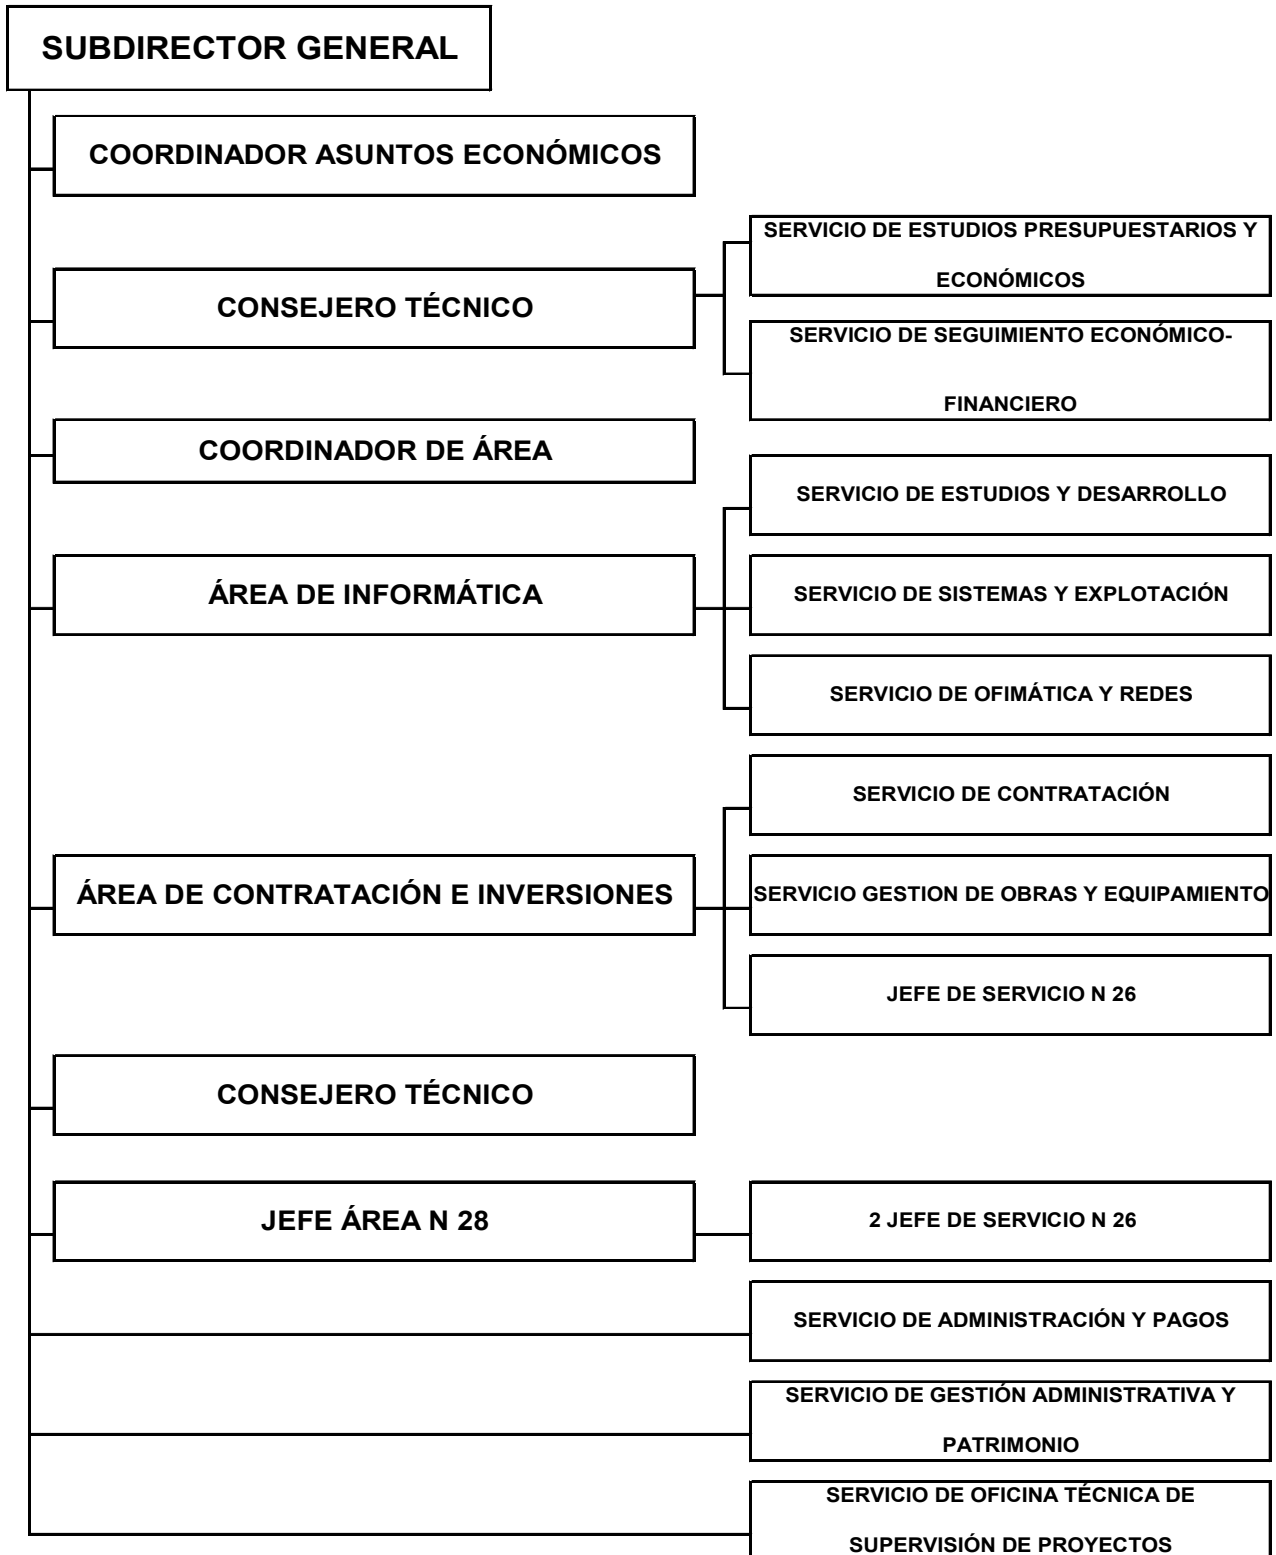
SUBDIRECTOR GENERAL

COORDINADOR ASUNTOS ECONÓMICOS

CONSEJERO TÉCNICO

SERVICIO DE ESTUDIOS PRESUPUESTARIOS Y ECONÓMICOS

SERVICIO DE SEGUIMIENTO ECONÓMICO-FINANCIERO

COORDINADOR DE ÁREA

ÁREA DE INFORMÁTICA

SERVICIO DE ESTUDIOS Y DESARROLLO

SERVICIO DE SISTEMAS Y EXPLOTACIÓN

SERVICIO DE OFIMÁTICA Y REDES

ÁREA DE CONTRATACIÓN E INVERSIONES

SERVICIO DE CONTRATACIÓN

SERVICIO GESTION DE OBRAS Y EQUIPAMIENTO

JEFE DE SERVICIO N 26

CONSEJERO TÉCNICO

JEFE ÁREA N 28

2 JEFE DE SERVICIO N 26

SERVICIO DE ADMINISTRACIÓN Y PAGOS

SERVICIO DE GESTIÓN ADMINISTRATIVA Y PATRIMONIO

SERVICIO DE OFICINA TÉCNICA DE SUPERVISIÓN DE PROYECTOS